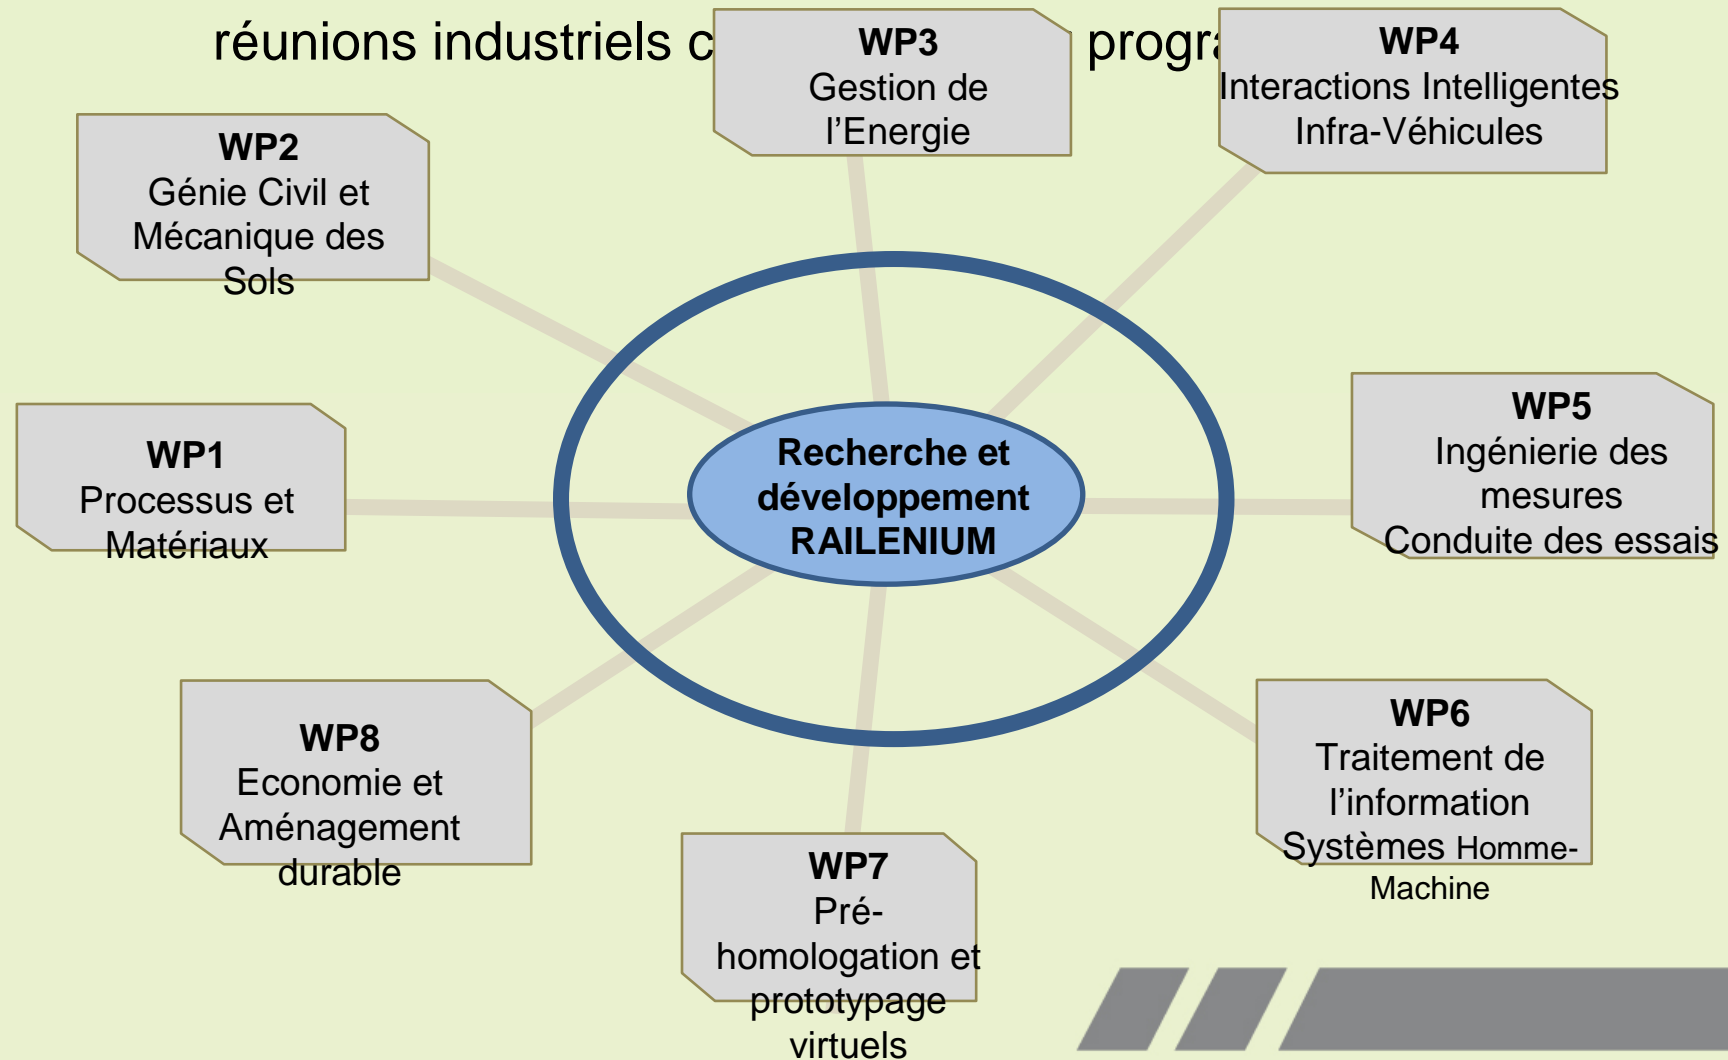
réunions industriels c

progr

WP3
Gestion de l’Energie

WP4
Interactions Intelligentes Infra-Véhicules

WP2
Génie Civil et Mécanique des Sols

Recherche et développement RAILENIUM

WP1
Processus et Matériaux

WP5
Ingénierie des mesures
Conduite des essais

WP8
Economie et Aménagement durable

WP6
Traitement de l’information
Systèmes Homme-Machine

WP7
Pré-homologation et prototypage virtuels